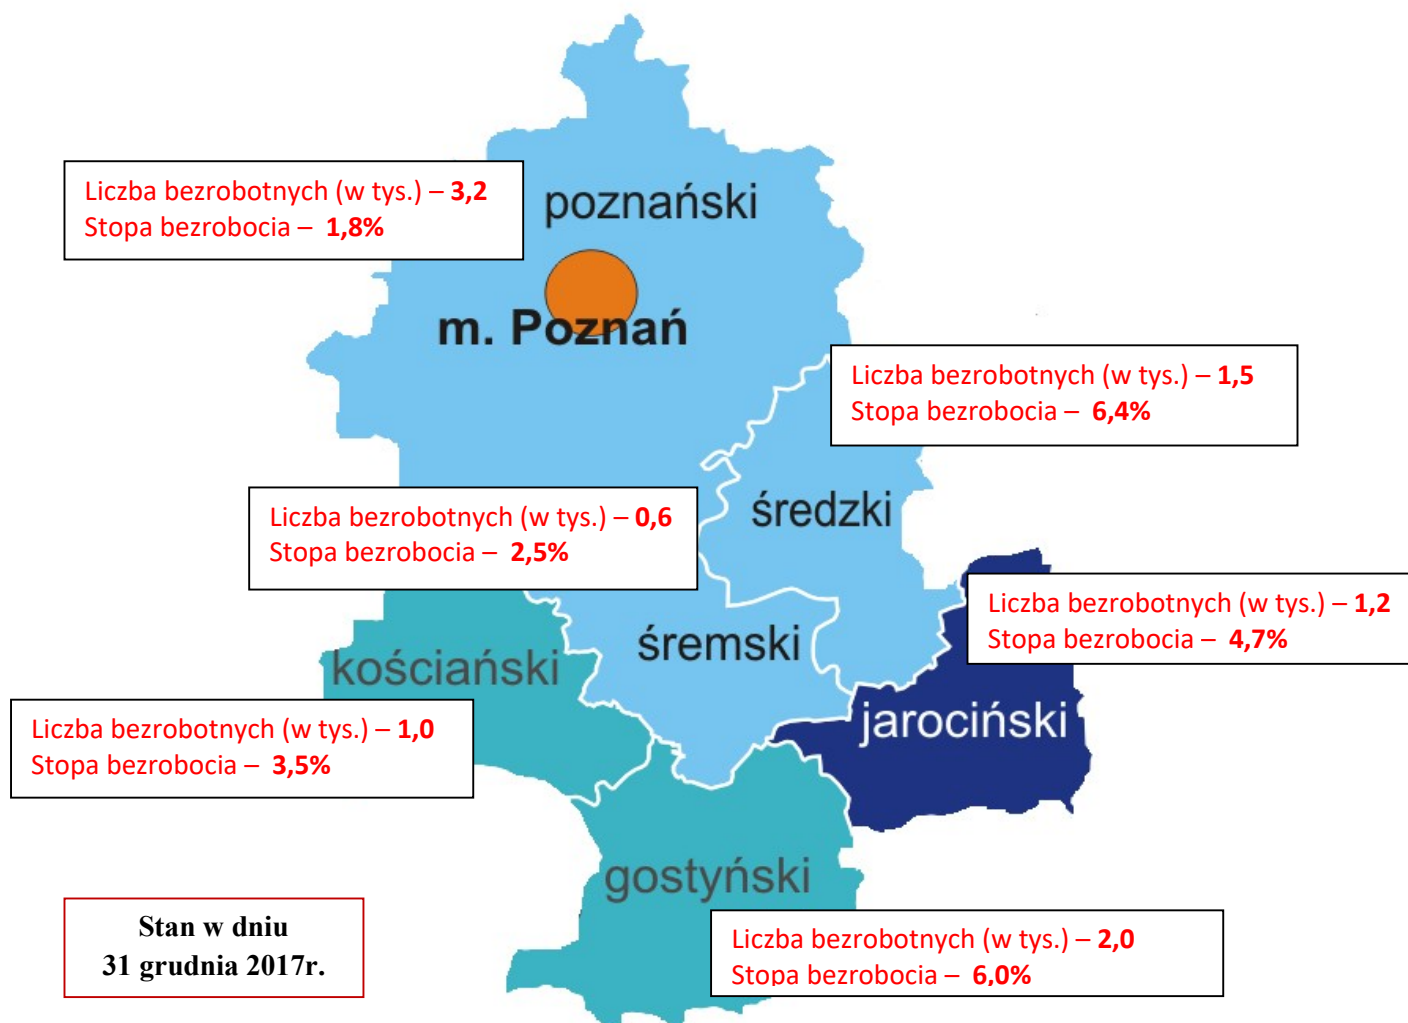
Liczba bezrobotnych (w tys.) – 3,2
Stopa bezrobocia – 1,8%

poznański

m. Poznań

Liczba bezrobotnych (w tys.) – 1,5
Stopa bezrobocia – 6,4%

Liczba bezrobotnych (w tys.) – 0,6
Stopa bezrobocia – 2,5%

średzki

Liczba bezrobotnych (w tys.) – 1,2
Stopa bezrobocia – 4,7%

śremski

kościański

Liczba bezrobotnych (w tys.) – 1,0
Stopa bezrobocia – 3,5%

jarociński

gostyński

Stan w dniu
31 grudnia 2017r.

Liczba bezrobotnych (w tys.) – 2,0
Stopa bezrobocia – 6,0%